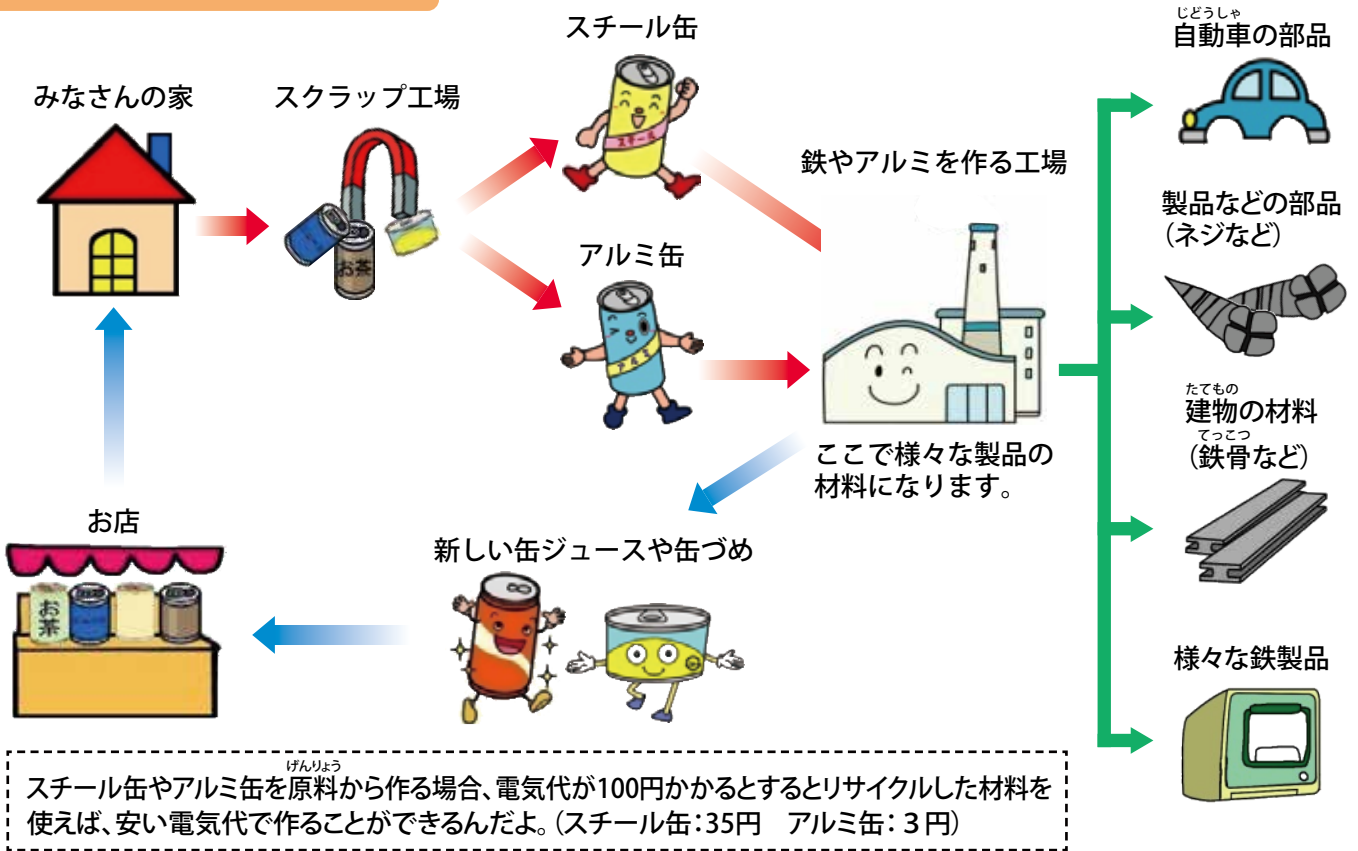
みなさんの家

スクラップ工場

お茶

スチール缶

スチール

アルミ缶

アルミ

鉄やアルミを作る工場

ここで様々な製品の材料になります。

じどうしゃ
自動車の部品

製品などの部品（ネジなど）

たてもの
建物の材料
てっこつ
（鉄骨など）

様々な鉄製品

お店

お茶

新しい缶ジュースや缶づめ

げんりょう
スチール缶やアルミ缶を原料から作る場合、電気代が100円かかるとするとリサイクルした材料を使えば、安い電気代で作ることができるんだよ。（スチール缶：35円　アルミ缶：３円）